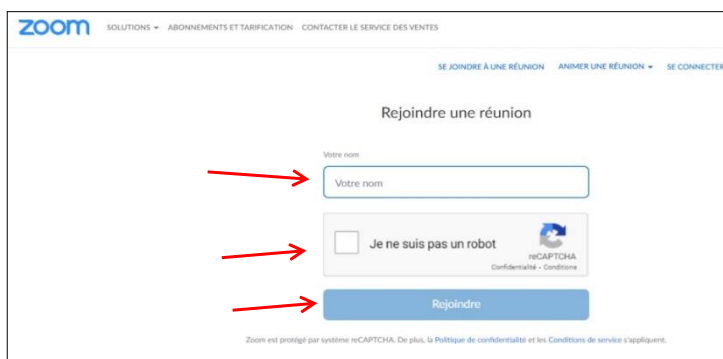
zoom SOLUTIONS ▾ ABONNEMENTS ET TARIFICATION CONTACTER LE SERVICE DES VENTES

SE JOINDRE À UNE RÉUNION ANIMER UNE RÉUNION ▾ SE CONNECTER

Rejoindre une réunion

Votre nom

Votre nom

Je ne suis pas un robot

reCAPTCHA
Confidentialité - Conditions

Rejoindre

Zoom est protégé par système reCAPTCHA. De plus, la Politique de confidentialité et les Conditions de service s'appliquent.